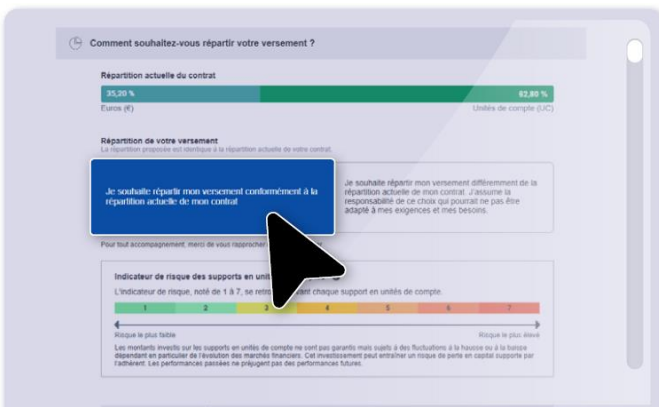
Comment souhaitez-vous répartir votre versement ?

Répartition actuelle du contrat

35,20 %

62,80 %

Euros (€)

Unités de compte (UC)

Répartition de votre versement

La répartition proposée est identique à la répartition actuelle de votre contrat.

Je souhaite répartir mon versement conformément à la répartition actuelle de mon contrat

Je souhaite répartir mon versement différemment de la répartition actuelle de mon contrat. J'assume la responsabilité de ce choix qui pourrait ne pas être adapté à mes exigences et mes besoins.

Pour tout accompagnement, merci de vous rapprocher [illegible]

Indicateur de risque des supports en unit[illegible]

L'indicateur de risque, noté de 1 à 7, se retro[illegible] chaque support en unités de compte.

| 1 | 2 | 3 | 4 | 5 | 6 | 7 |
|---|---|---|---|---|---|---|

Risque le plus faible

Risque le plus élevé

Les montants investis sur les supports en unités de compte ne sont pas garantis mais sujets à des fluctuations à la hausse ou à la baisse dépendant en particulier de l'évolution des marchés financiers. Cet investissement peut entraîner un risque de perte en capital supporté par l'adhérent. Les performances passées ne préjugent pas des performances futures.